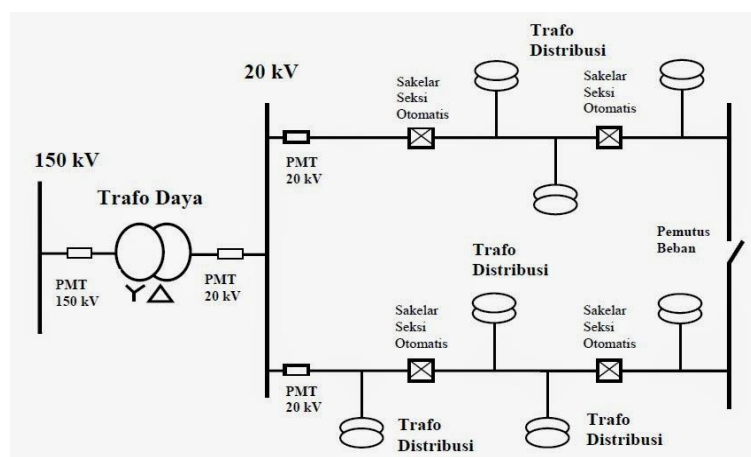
Trafo Distribusi

20 kV

Sakelar Seksi Otomatis

Sakelar Seksi Otomatis

150 kV

PMT 20 kV

Trafo Daya

Pemutus Beban

PMT 150 kV

PMT 20 kV

Trafo Distribusi

Sakelar Seksi Otomatis

Sakelar Seksi Otomatis

PMT 20 kV

Trafo Distribusi

Trafo Distribusi